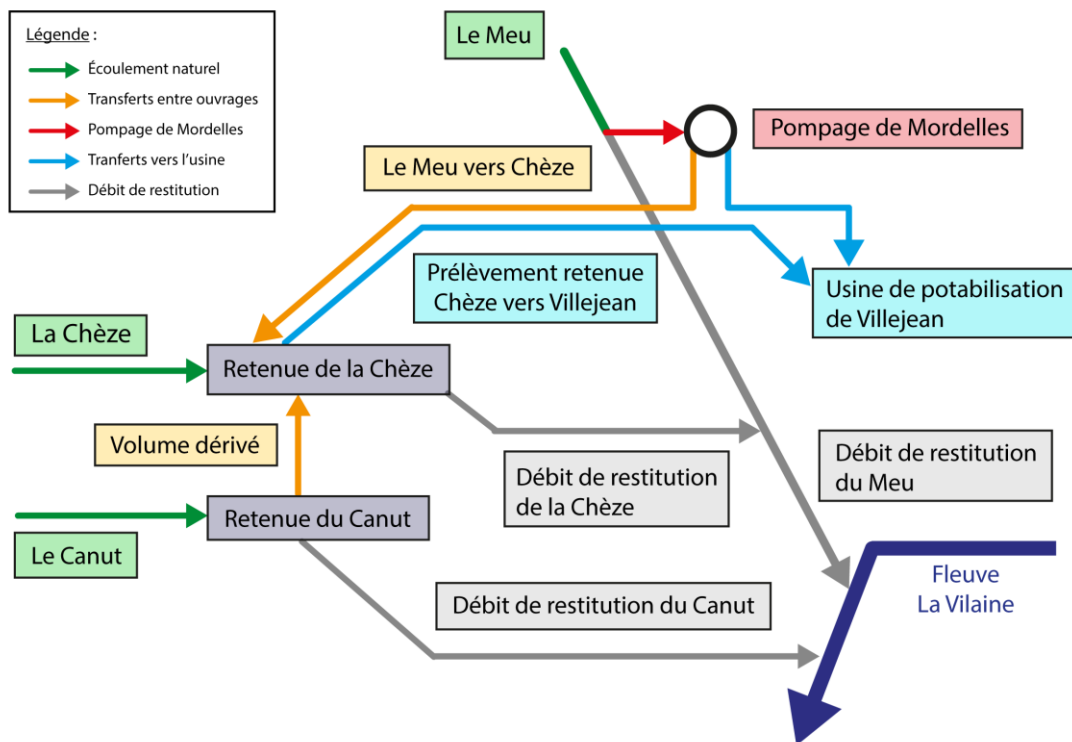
Légende :

Écoulement naturel
Transferts entre ouvrages
Pompage de Mordelles
Tranferts vers l'usine
Débit de restitution

Le Meu

Pompage de Mordelles

Le Meu vers Chèze

Prélèvement retenue Chèze vers Villejean

Usine de potabilisation de Villejean

La Chèze

Retenue de la Chèze

Volume dérivé

Débit de restitution du Meu

Débit de restitution de la Chèze

Retenue du Canut

Le Canut

Fleuve La Vilaine

Débit de restitution du Canut